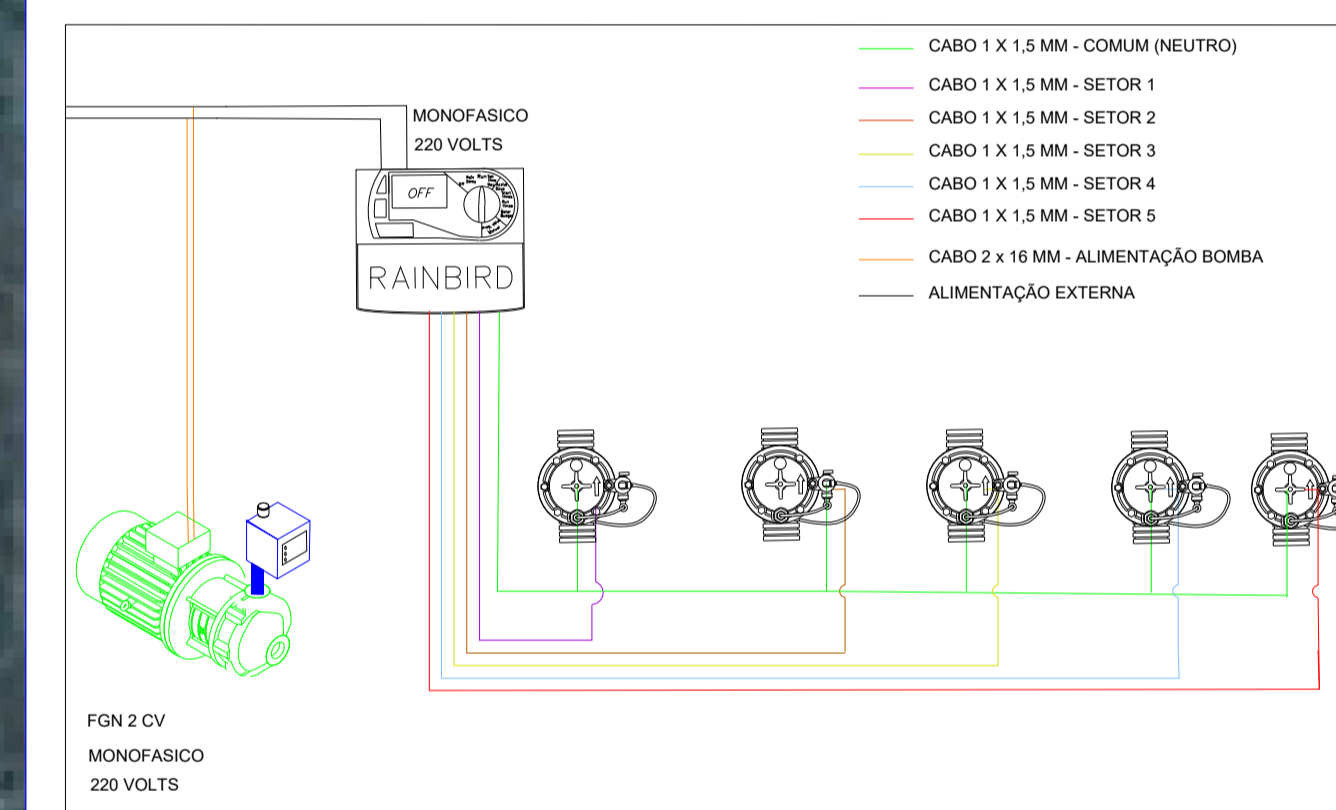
CABO 1 X 1,5 MM - COMUM (NEUTRO)

CABO 1 X 1,5 MM - SETOR 1

CABO 1 X 1,5 MM - SETOR 2

CABO 1 X 1,5 MM - SETOR 3

CABO 1 X 1,5 MM - SETOR 4

CABO 1 X 1,5 MM - SETOR 5

CABO 2 x 16 MM - ALIMENTAÇÃO BOMBA

ALIMENTAÇÃO EXTERNA

MONOFASICO
220 VOLTS

OFF

RAINBIRD

FGN 2 CV

MONOFASICO
220 VOLTS